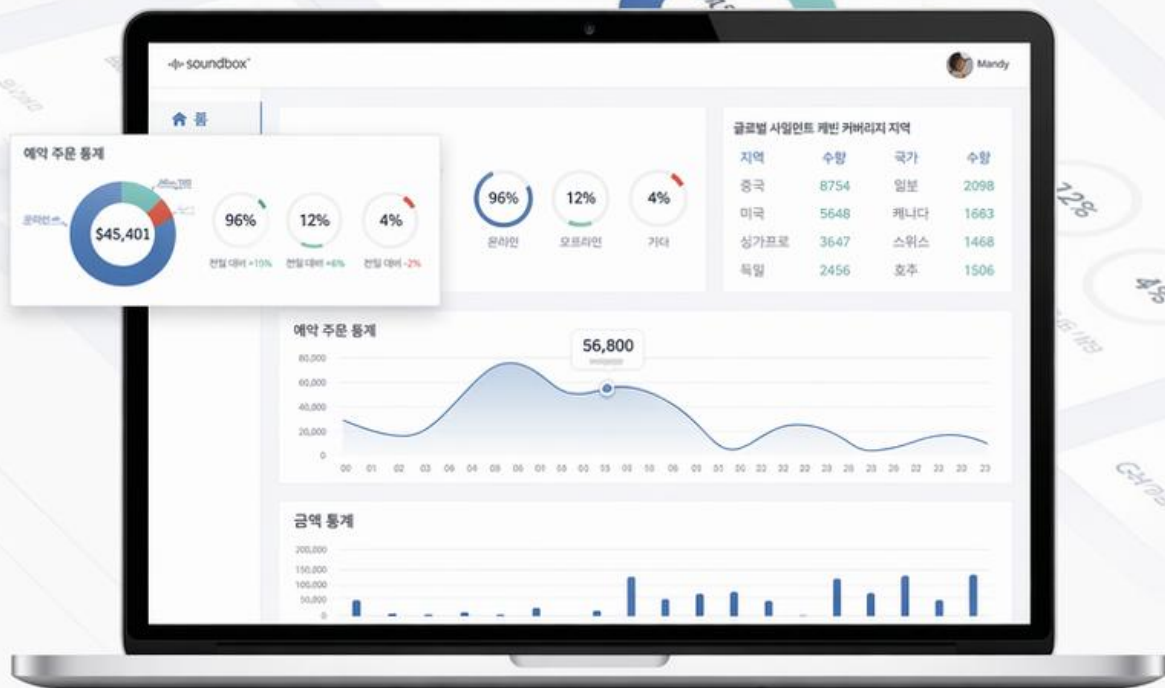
soundbox

Mandy

홈

예약 주문 통계

$45,401

온라인

96%

전일 대비 +15%

12%

전일 대비 +6%

4%

전일 대비 -2%

96%

온라인

12%

오프라인

4%

기타

글로벌 사일런트 케빈 커버리지 지역

| 지역 | 수량 | 국가 | 수량 |
|---|---|---|---|
| 중국 | 8754 | 일본 | 2098 |
| 미국 | 5648 | 캐나다 | 1663 |
| 싱가프로 | 3647 | 스위스 | 1468 |
| 독일 | 2456 | 호주 | 1506 |

예약 주문 통계

56,800

80,000
60,000
40,000
20,000
0

00 01 02 03 04 05 06 07 08 09 10 11 12 13 14 15 16 17 18 19 20 21 22 23

금액 통계

200,000
150,000
100,000
50,000
0

12%

4%